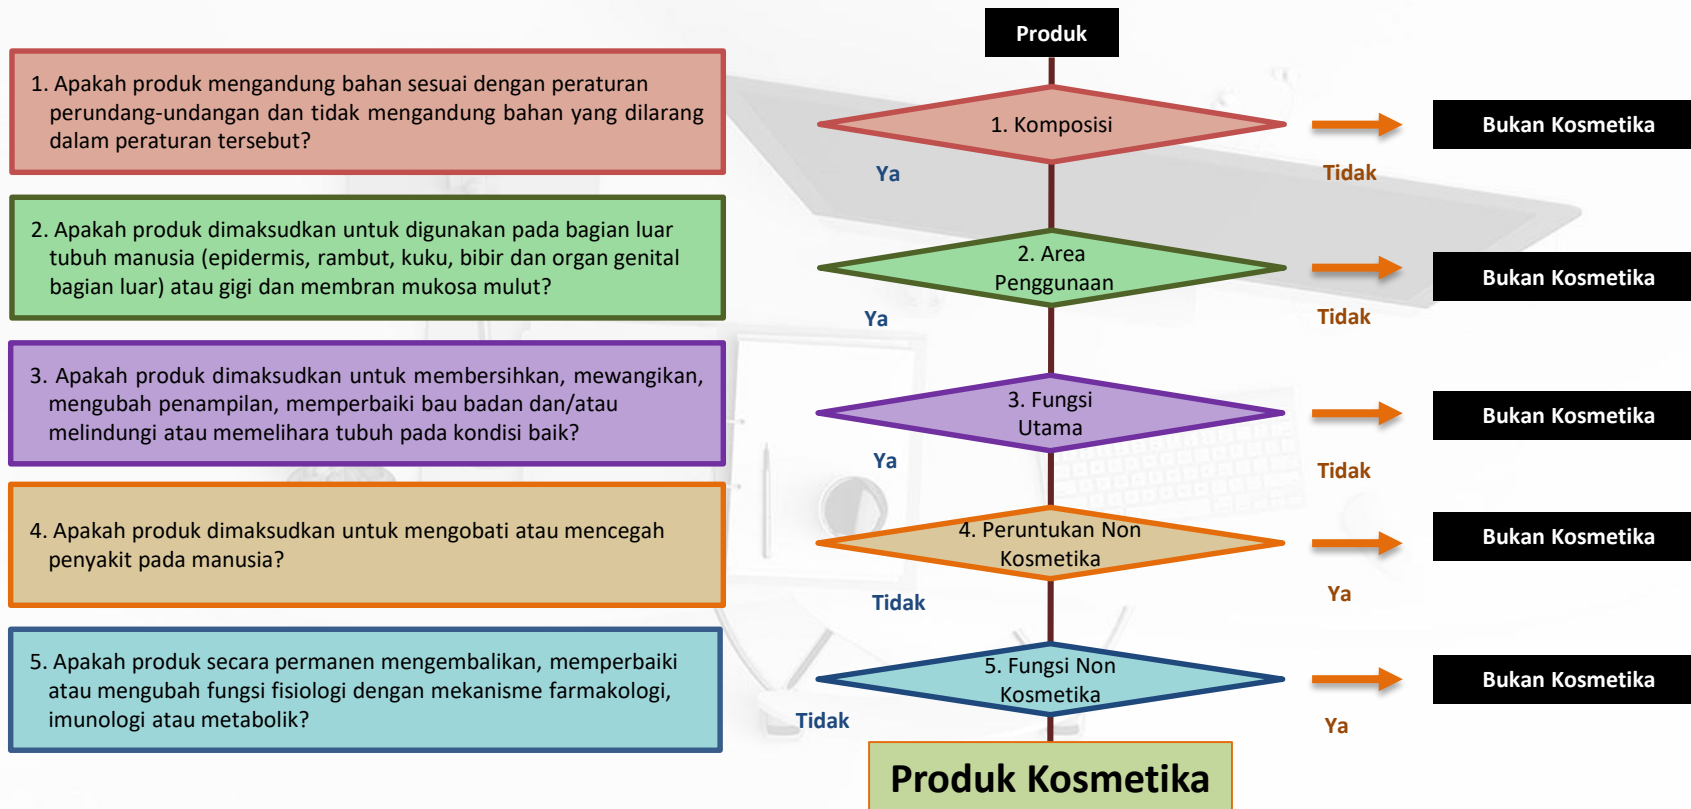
1. Apakah produk mengandung bahan sesuai dengan peraturan perundang-undangan dan tidak mengandung bahan yang dilarang dalam peraturan tersebut?

2. Apakah produk dimaksudkan untuk digunakan pada bagian luar tubuh manusia (epidermis, rambut, kuku, bibir dan organ genital bagian luar) atau gigi dan membran mukosa mulut?

3. Apakah produk dimaksudkan untuk membersihkan, mewangikan, mengubah penampilan, memperbaiki bau badan dan/atau melindungi atau memelihara tubuh pada kondisi baik?

4. Apakah produk dimaksudkan untuk mengobati atau mencegah penyakit pada manusia?

5. Apakah produk secara permanen mengembalikan, memperbaiki atau mengubah fungsi fisiologi dengan mekanisme farmakologi, imunologi atau metabolik?

Produk

1. Komposisi

Ya

Tidak

Bukan Kosmetika

2. Area Penggunaan

Ya

Tidak

Bukan Kosmetika

3. Fungsi Utama

Ya

Tidak

Bukan Kosmetika

4. Peruntukan Non Kosmetika

Tidak

Ya

Bukan Kosmetika

5. Fungsi Non Kosmetika

Tidak

Ya

Bukan Kosmetika

Produk Kosmetika